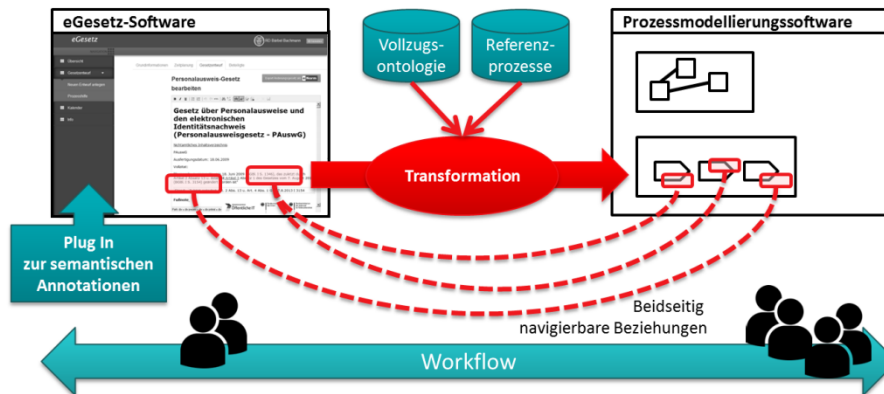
eGesetz-Software

eGesetz

Personalausweis-Gesetz bearbeiten

Gesetz über Personalausweise und den elektronischen Identitätsnachweis (Personalausweisgesetz - PAuswG)

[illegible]

Vollzugs-ontologie

Referenz-prozesse

Transformation

Prozessmodellierungssoftware

Plug In zur semantischen Annotationen

Beidseitig navigierbare Beziehungen

Workflow